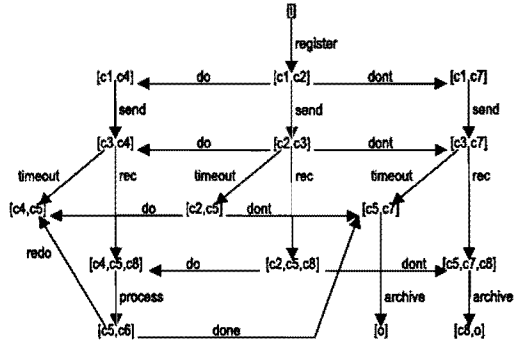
[i]
register
[c1,c4]
do
[c1,c2]
dont
[c1,c7]
send
send
send
[c3,c4]
do
[c2,c3]
dont
[c3,c7]
timeout
rec
timeout
rec
timeout
rec
[c4,c5]
do
[c2,c5]
dont
[c5,c7]
redo
[c4,c5,c8]
do
[c2,c5,c8]
dont
[c5,c7,c8]
process
archive
archive
[c5,c6]
done
[o]
[c8,o]